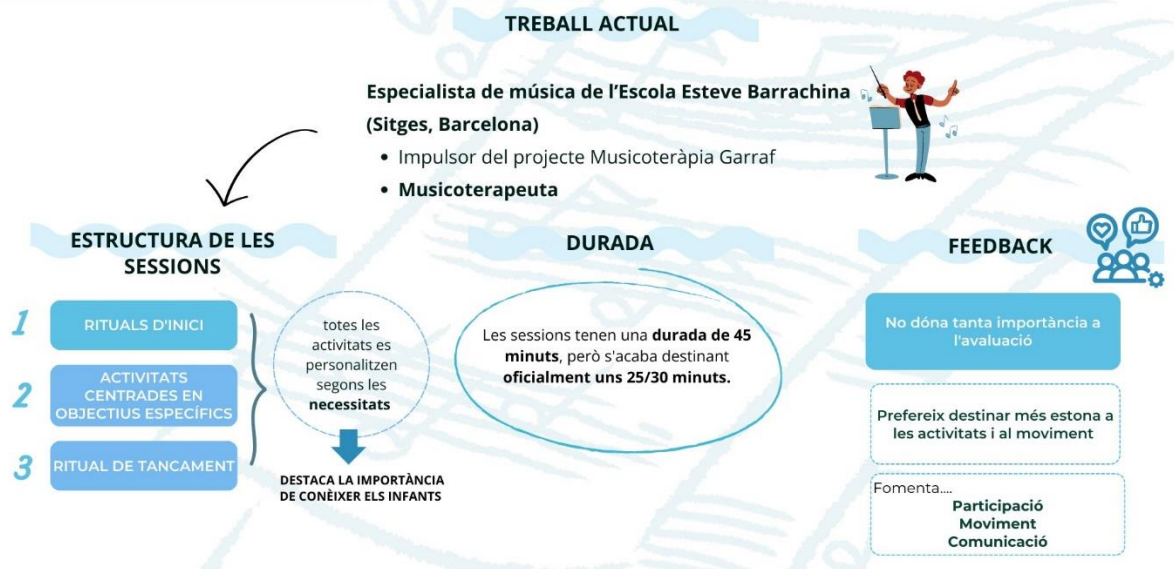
TREBALL ACTUAL

Especialista de música de l'Escola Esteve Barrachina (Sitges, Barcelona)

- Impulsor del projecte Musicoteràpia Garraf
- Musicoterapeuta

ESTRUCTURA DE LES SESSIONS

1 RITUALS D'INICI

2 ACTIVITATS CENTRADES EN OBJECTIUS ESPECÍFICS

3 RITUAL DE TANCAMENT

totes les activitats es personalitzen segons les necessitats

DESTACA LA IMPORTÀNCIA DE CONÈIXER ELS INFANTS

DURADA

Les sessions tenen una durada de 45 minuts, però s'acaba destinant oficialment uns 25/30 minuts.

FEEDBACK

No dóna tanta importància a l'avaluació

Prefereix destinar més estona a les activitats i al moviment

Fomenta....
Participació
Moviment
Comunicació